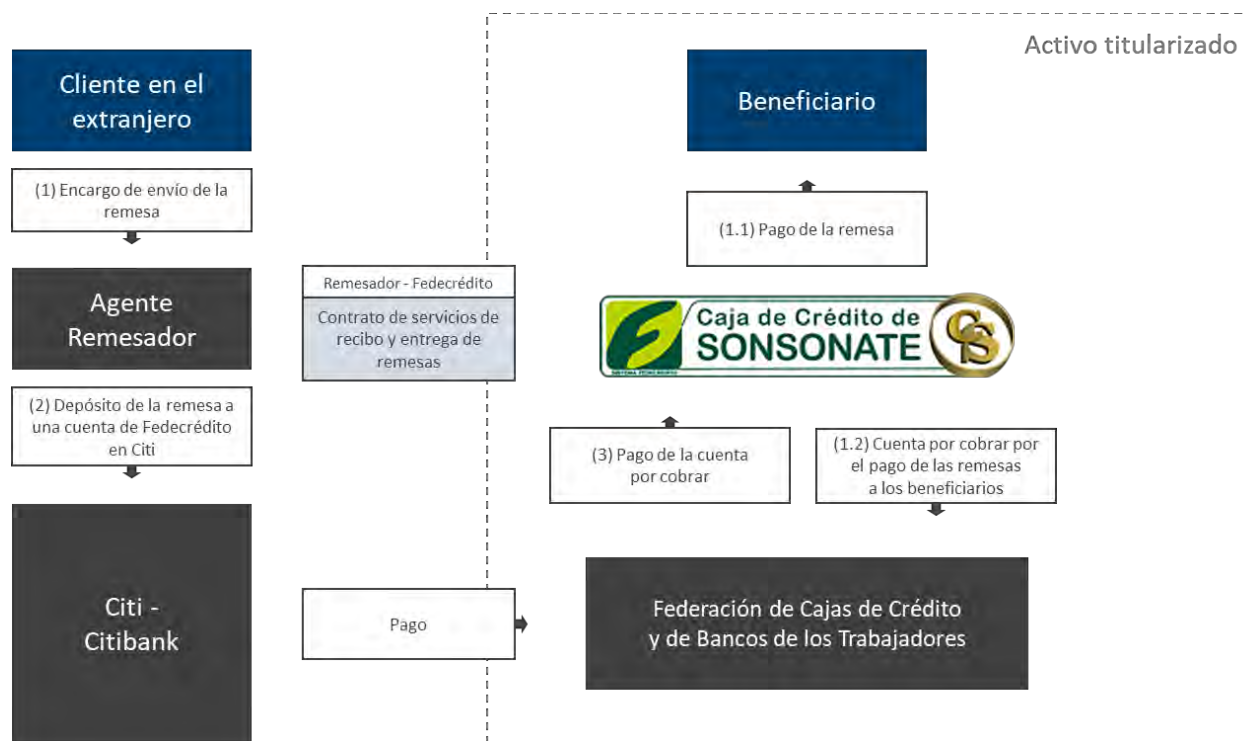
Activo titularizado

Cliente en el extranjero

(1) Encargo de envío de la remesa

Agente Remesador

(2) Depósito de la remesa a una cuenta de Fedecrédito en Citi

Citi - Citibank

Remesador - Fedecrédito

Contrato de servicios de recibo y entrega de remesas

Pago

Beneficiario

(1.1) Pago de la remesa

Caja de Crédito de SONSONATE

(3) Pago de la cuenta por cobrar

(1.2) Cuenta por cobrar por el pago de las remesas a los beneficiarios

Federación de Cajas de Crédito y de Bancos de los Trabajadores